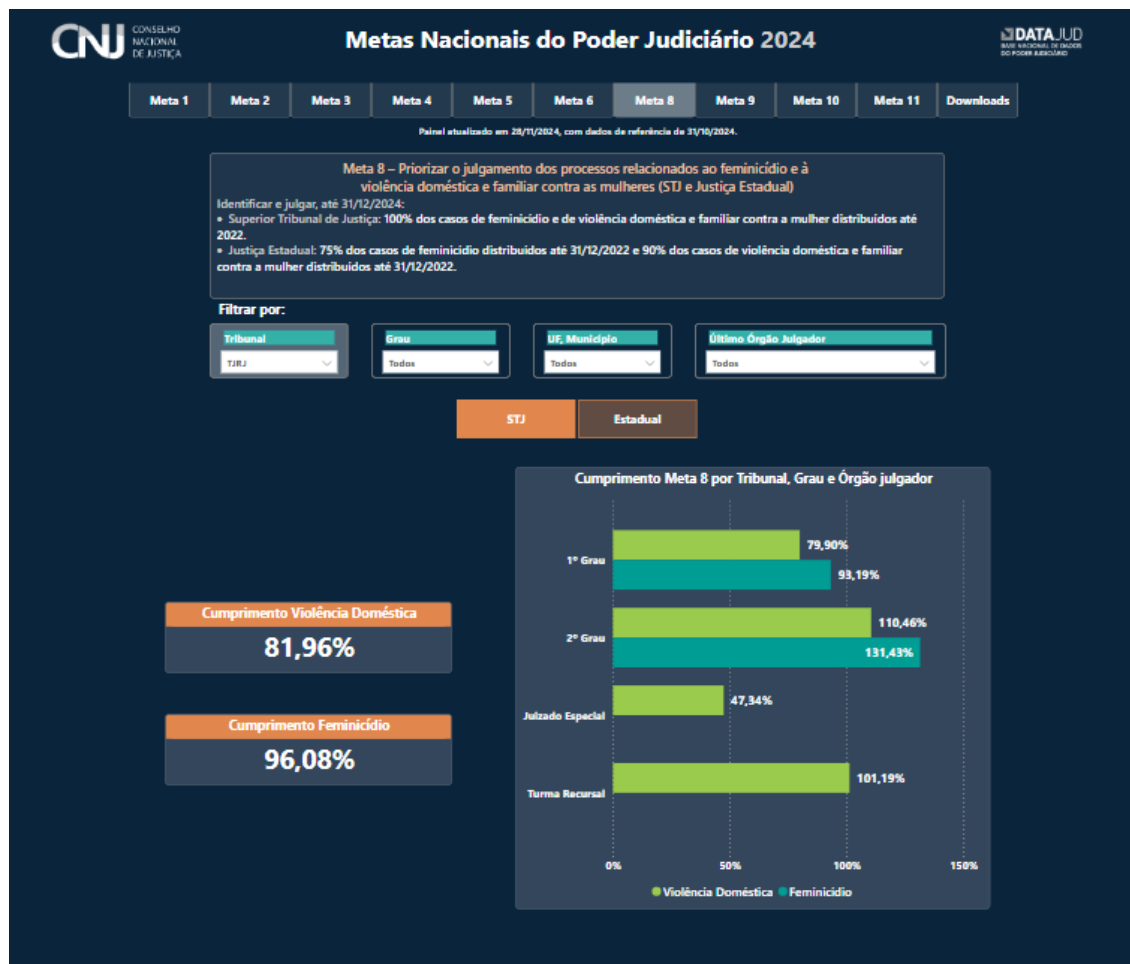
CNJ CONSELHO NACIONAL DE JUSTIÇA

Metas Nacionais do Poder Judiciário 2024

DATAJUD BASE NACIONAL DE DADOS DO PODER JUDICIÁRIO

Meta 1 | Meta 2 | Meta 3 | Meta 4 | Meta 5 | Meta 6 | Meta 8 | Meta 9 | Meta 10 | Meta 11 | Downloads

Painel atualizado em 28/11/2024, com dados de referência de 31/10/2024.

Meta 8 – Priorizar o julgamento dos processos relacionados ao feminicídio e à violência doméstica e familiar contra as mulheres (STJ e Justiça Estadual)

Identificar e julgar, até 31/12/2024:
• Superior Tribunal de Justiça: 100% dos casos de feminicídio e de violência doméstica e familiar contra a mulher distribuídos até 2022.
• Justiça Estadual: 75% dos casos de feminicídio distribuídos até 31/12/2022 e 90% dos casos de violência doméstica e familiar contra a mulher distribuídos até 31/12/2022.

Filtrar por:

Tribunal
TJRJ

Grau
Todos

UF, Município
Todos

Último Órgão Julgador
Todos

STJ

Estadual

Cumprimento Violência Doméstica
81,96%

Cumprimento Feminicídio
96,08%

Cumprimento Meta 8 por Tribunal, Grau e Órgão julgador

1º Grau
79,90%
93,19%

2º Grau
110,46%
131,43%

Juizado Especial
47,34%

Turma Recursal
101,19%

0%
50%
100%
150%

Violência Doméstica
Feminicídio